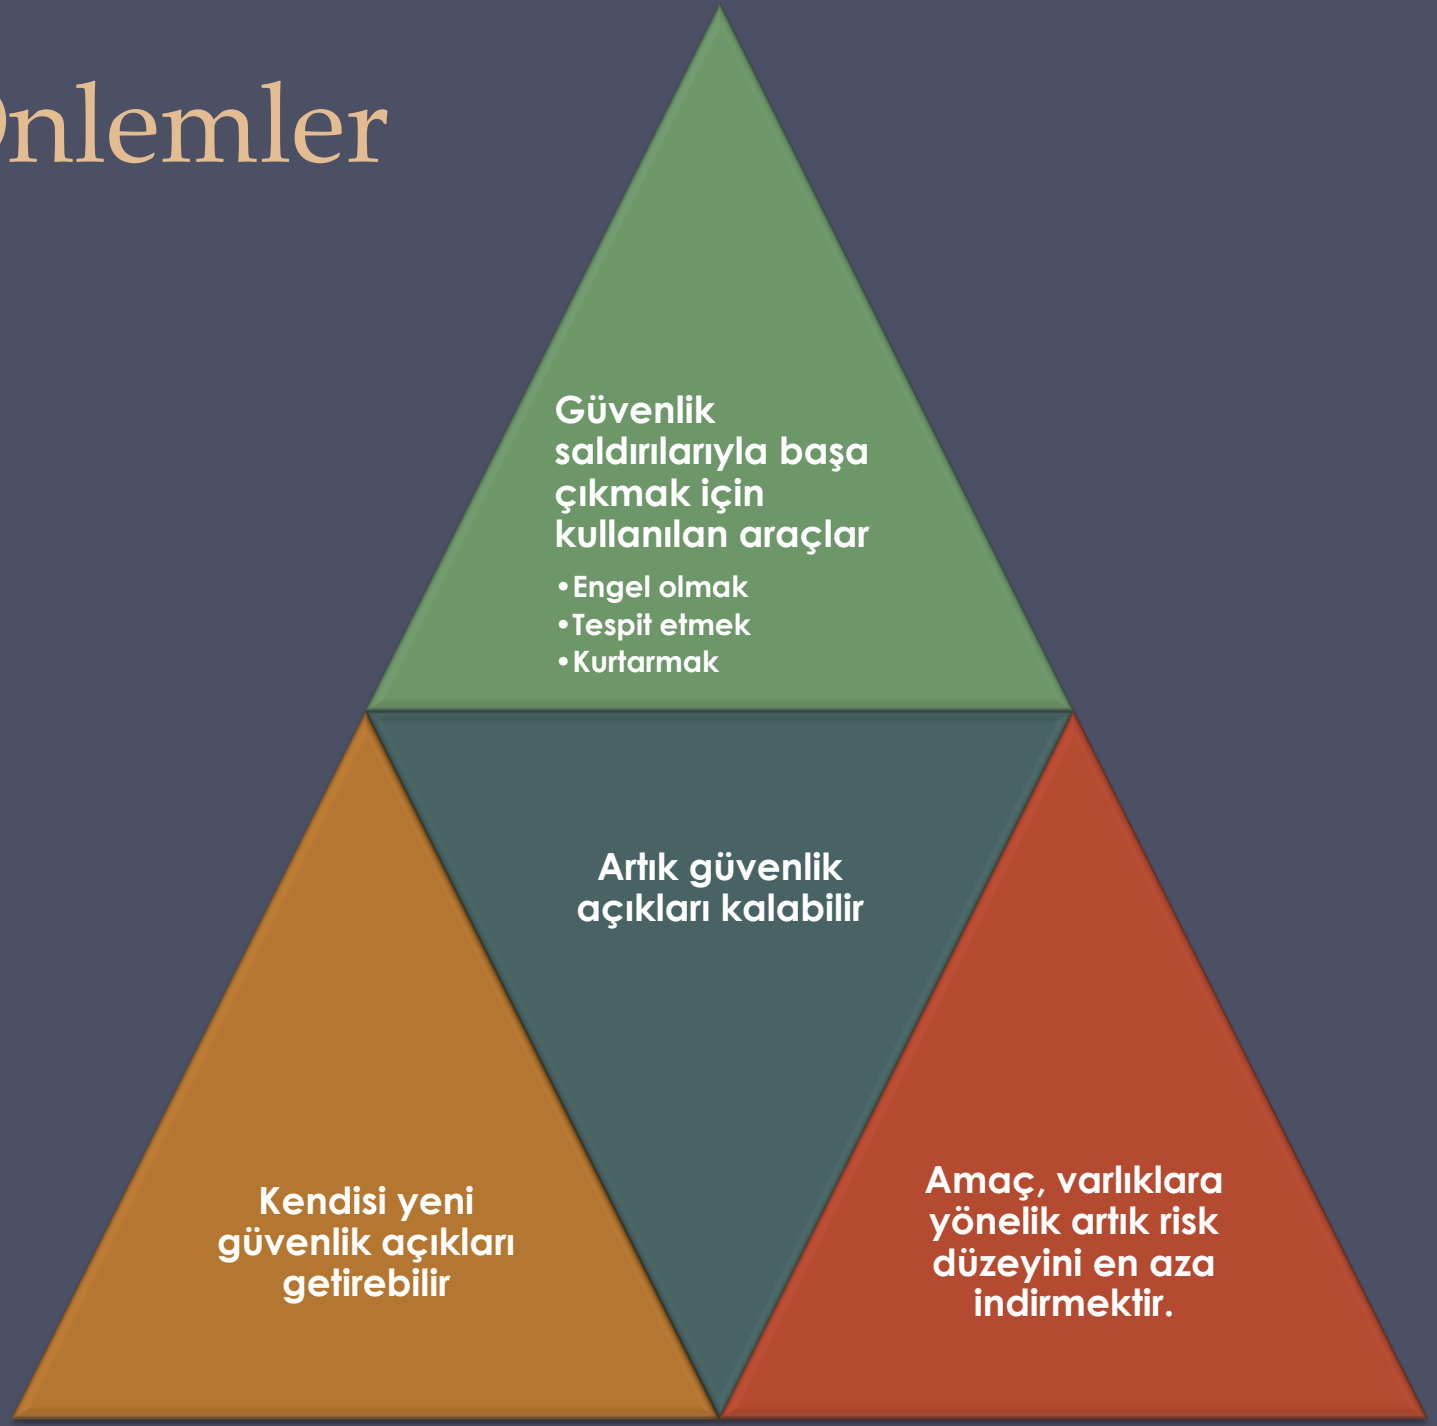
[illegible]nlemler

Güvenlik saldırılarıyla başa çıkmak için kullanılan araçlar

- Engel olmak
- Tespit etmek
- Kurtarmak

Artık güvenlik açıkları kalabilir

Kendisi yeni güvenlik açıkları getirebilir

Amaç, varlıklara yönelik artık risk düzeyini en aza indirmektir.